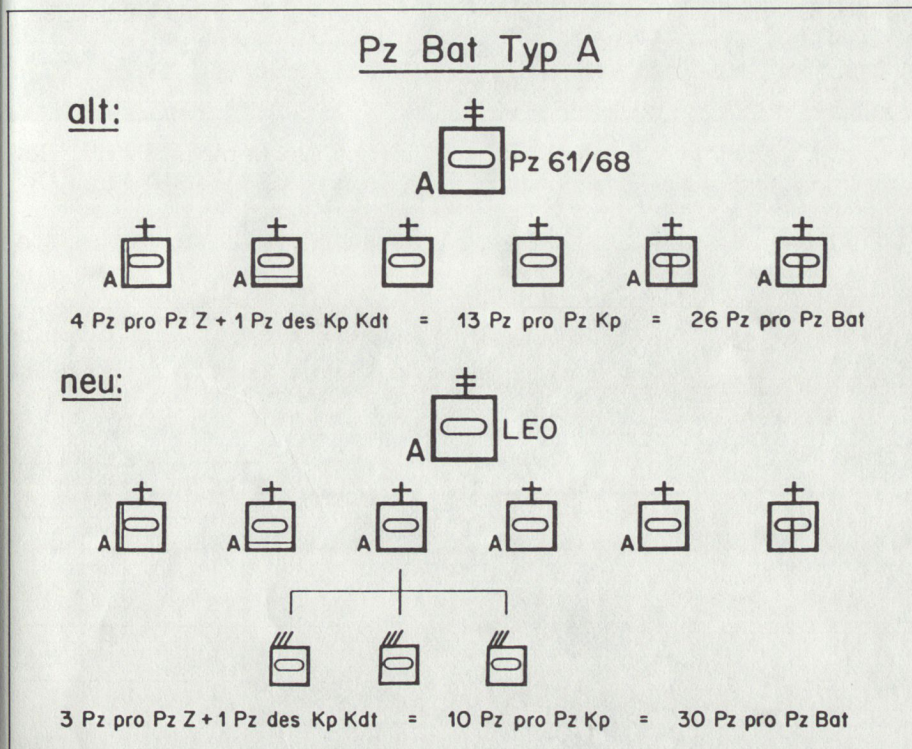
Pz Bat Typ A

alt:

A Pz 61/68

A A A A

4 Pz pro Pz Z + 1 Pz des Kp Kdt = 13 Pz pro Pz Kp = 26 Pz pro Pz Bat

neu:

A LEO

A A A A A

3 Pz pro Pz Z + 1 Pz des Kp Kdt = 10 Pz pro Pz Kp = 30 Pz pro Pz Bat